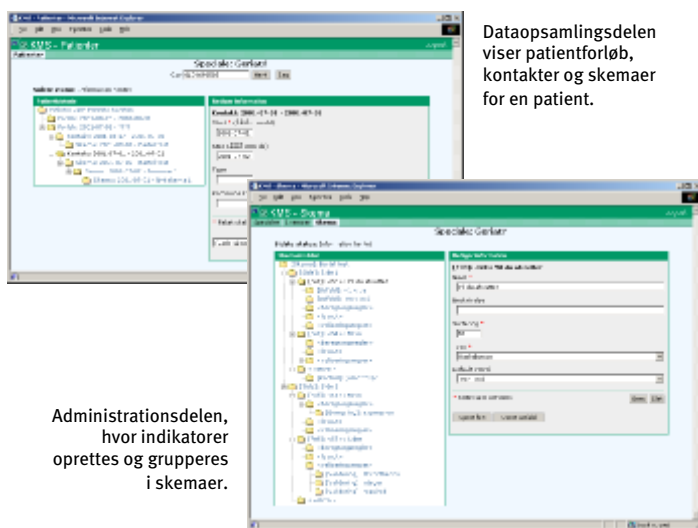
Dataopsamlingsdelen viser patientforløb, kontakter og skemaer for en patient.

Administrationsdelen, hvor indikatorer oprettes og grupperes i skemaer.

SMS - Patienter

Speciale: Geriatri

SMS - Skema

Speciale: Geriatri